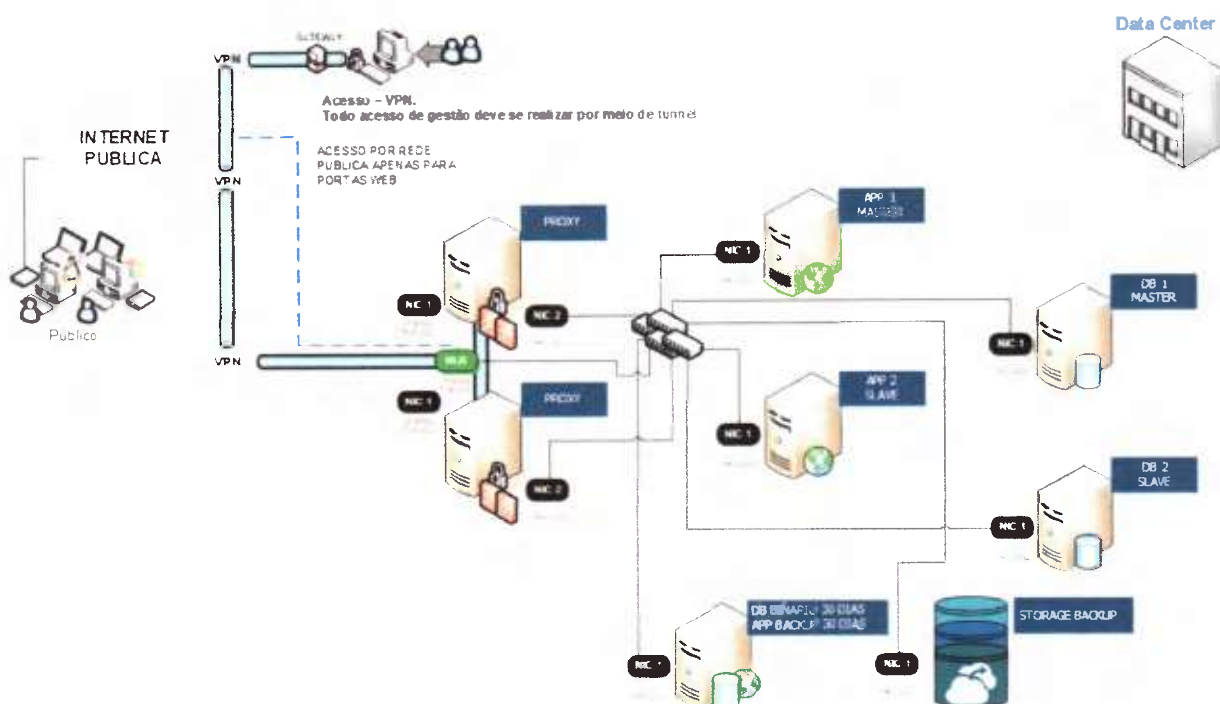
Data Center

GATEWAY

VPN

Acesso - VPN.
Todo acesso de gestão deve se realizar por meio de tunnel

INTERNET
PUBLICA

ACESSO POR REDE
PUBLICA APENAS PARA
PORTAS WEB

VPN

Publico

VPN

PROXY

APP 1
MASTER

NIC 1

DB 1
MASTER

NIC 1

NIC 2

NIC 1

NLB

NIC 1

PROXY

APP 2
SLAVE

NIC 1

NIC 2

DB 2
SLAVE

NIC 1

DB BACKUP 30 DIAS
APP BACKUP 30 DIAS

STORAGE BACKUP

NIC 1

NIC 1